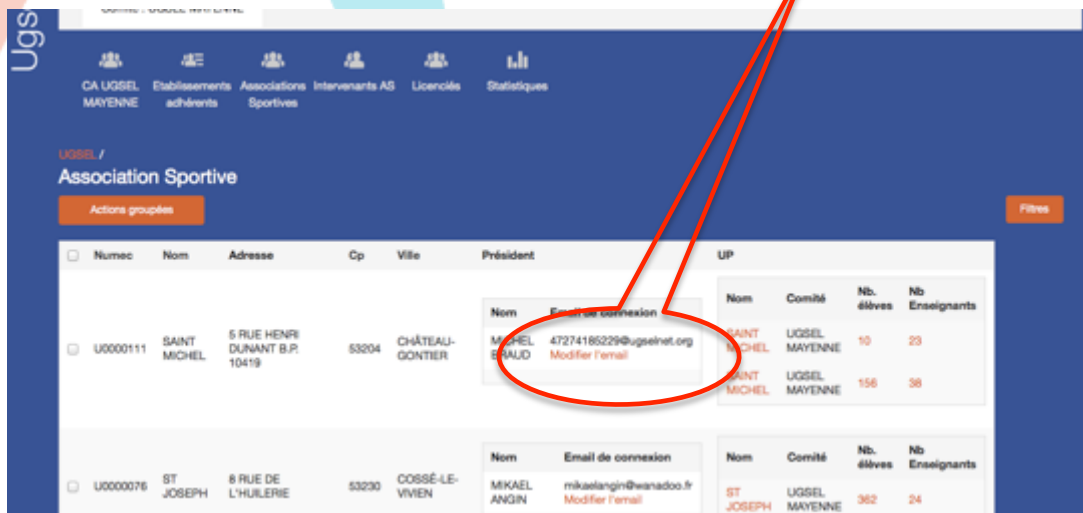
Ugs

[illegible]

CA UGSEL MAYENNE
Etablissements adhérents
Associations Sportives
Intervenants AS
Licenciés
Statistiques

UGSEL /
Association Sportive

Actions groupées

Filtres

| | Numec | Nom | Adresse | Cp | Ville | Président | UP |
|---|---|---|---|---|---|---|---|
| | U0000111 | SAINT MICHEL | 5 RUE HENRI DUNANT B.P. 10419 | 53204 | CHÂTEAU-GONTIER | Nom: MICHEL BRAUD; Email de connexion: 47274185229@ugselnet.org Modifier l'email | Nom: SAINT MICHEL, Comité: UGSEL MAYENNE, Nb. élèves: 10, Nb Enseignants: 23; SAINT MICHEL, UGSEL MAYENNE, 156, 38 |
| | U0000076 | ST JOSEPH | 8 RUE DE L'HUILERIE | 53230 | COSSÉ-LE-VIVIEN | Nom: MIKAEL ANGIN; Email de connexion: mikaelangin@wanadoo.fr Modifier l'email | Nom: ST JOSEPH, Comité: UGSEL MAYENNE, Nb. élèves: 362, Nb Enseignants: 24 |